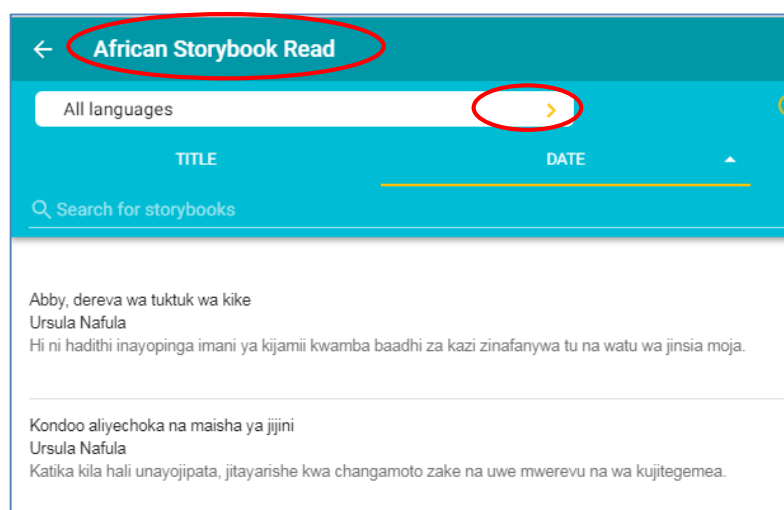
African Storybook Read

All languages

TITLE

DATE

Search for storybooks

Abby, dereva wa tuktuk wa kike
Ursula Nafula
Hi ni hadithi inayopinga imani ya kijamii kwamba baadhi za kazi zinafanywa tu na watu wa jinsia moja.

Kondoo aliyechoka na maisha ya jijini
Ursula Nafula
Katika kila hali unayojipata, jitayarishe kwa changamoto zake na uwe mwerevu na wa kujitegemea.